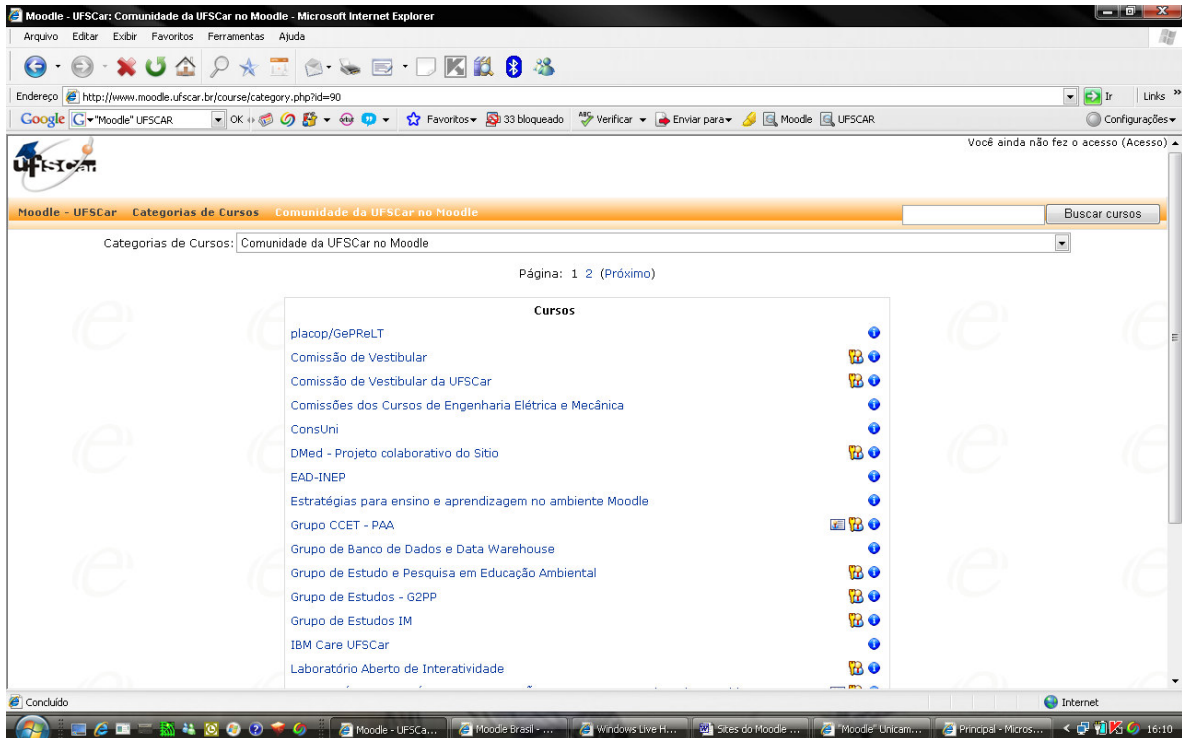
Moodle - UFSCar: Comunidade da UFSCar no Moodle - Microsoft Internet Explorer

Arquivo Editar Exibir Favoritos Ferramentas Ajuda

Endereço http://www.moodle.ufscar.br/course/category.php?id=90 Ir Links

Google "Moodle" UFSCAR OK Favoritos 33 bloqueado Verificar Enviar para Moodle UFSCAR Configurações

Você ainda não fez o acesso (Acesso)

UFSCar

Moodle - UFSCar Categorias de Cursos Comunidade da UFSCar no Moodle

Buscar cursos

Categorias de Cursos: Comunidade da UFSCar no Moodle

Página: 1 2 (Próximo)

Cursos

placop/GePReLT

Comissão de Vestibular

Comissão de Vestibular da UFSCar

Comissões dos Cursos de Engenharia Elétrica e Mecânica

ConsUni

DMed - Projeto colaborativo do Sitio

EAD-INEP

Estratégias para ensino e aprendizagem no ambiente Moodle

Grupo CCET - PAA

Grupo de Banco de Dados e Data Warehouse

Grupo de Estudo e Pesquisa em Educação Ambiental

Grupo de Estudos - G2PP

Grupo de Estudos IM

IBM Care UFSCar

Laboratório Aberto de Interatividade

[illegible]

Concluído

Internet

Moodle - UFSCa... Moodle Brasil - ... Windows Live H... Sites do Moodle ... "Moodle" Unicam... Principal - Micros... 16:10